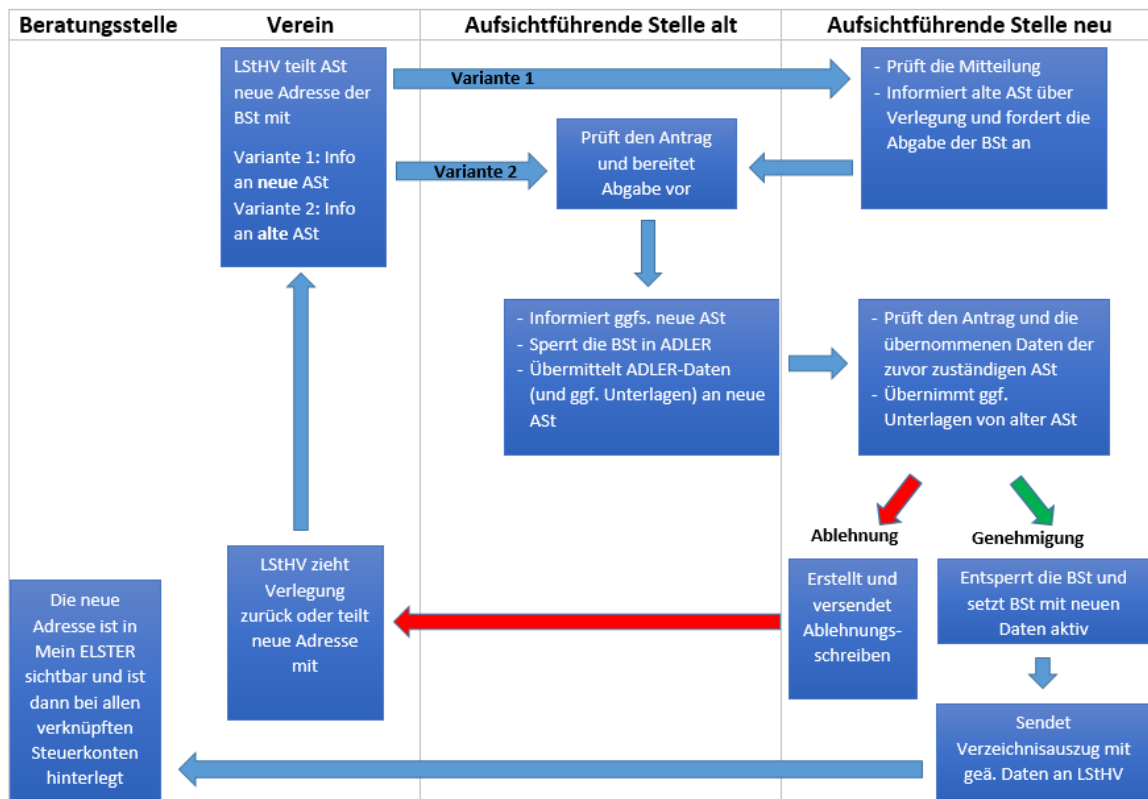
| Beratungsstelle | Verein | Aufsichtführende Stelle alt | Aufsichtführende Stelle neu |
|---|---|---|---|

LStHV teilt ASt neue Adresse der BSt mit

Variante 1: Info an **neue** ASt
Variante 2: Info an **alte** ASt

Variante 1

- Prüft die Mitteilung
- Informiert alte ASt über Verlegung und fordert die Abgabe der BSt an

Variante 2

Prüft den Antrag und bereitet Abgabe vor

- Informiert ggfs. neue ASt
- Sperrt die BSt in ADLER
- Übermittelt ADLER-Daten (und ggf. Unterlagen) an neue ASt

- Prüft den Antrag und die übernommenen Daten der zuvor zuständigen ASt
- Übernimmt ggf. Unterlagen von alter ASt

Ablehnung

Genehmigung

Erstellt und versendet Ablehnungsschreiben

Entsperrt die BSt und setzt BSt mit neuen Daten aktiv

LStHV zieht Verlegung zurück oder teilt neue Adresse mit

Sendet Verzeichnisauszug mit geä. Daten an LStHV

Die neue Adresse ist in Mein ELSTER sichtbar und ist dann bei allen verknüpften Steuerkonten hinterlegt